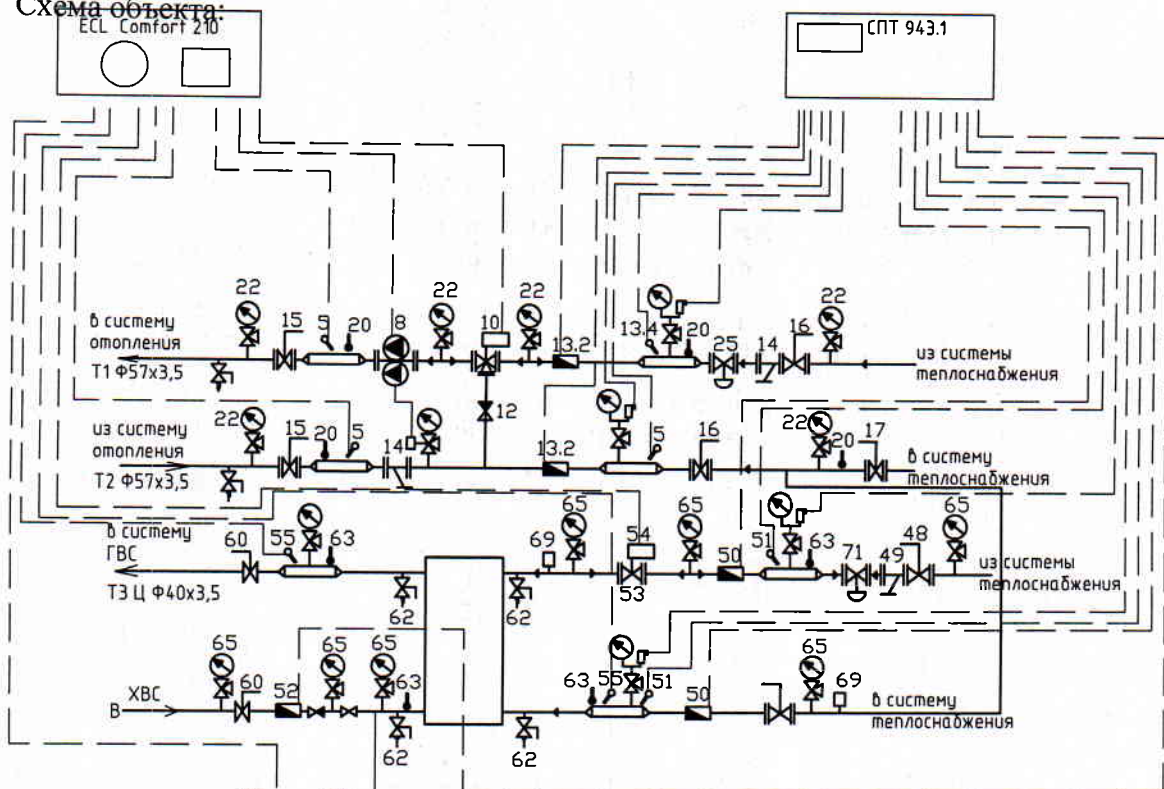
Схема объекта:

ECL Comfort 210

СПТ 943.1

в систему отопления
Т1 Ф57х3,5

22
15
9
20
8
22
10
22
13.2
13.4
20
25
14
16
22

из системы теплоснабжения

12

из систему отопления
Т2 Ф57х3,5

22
15
20
5
14
13.2
5
16
22
20
17

в систему теплоснабжения

в систему ГВС
Т3 Ц Ф40х3,5

60
55
63
62
69
65
54
53
62
65
50
51
63
71
49
48
65

из системы теплоснабжения

ХВС
В

65
60
52
65
65
63
62
62
63
55
51
50
65
69

в систему теплоснабжения